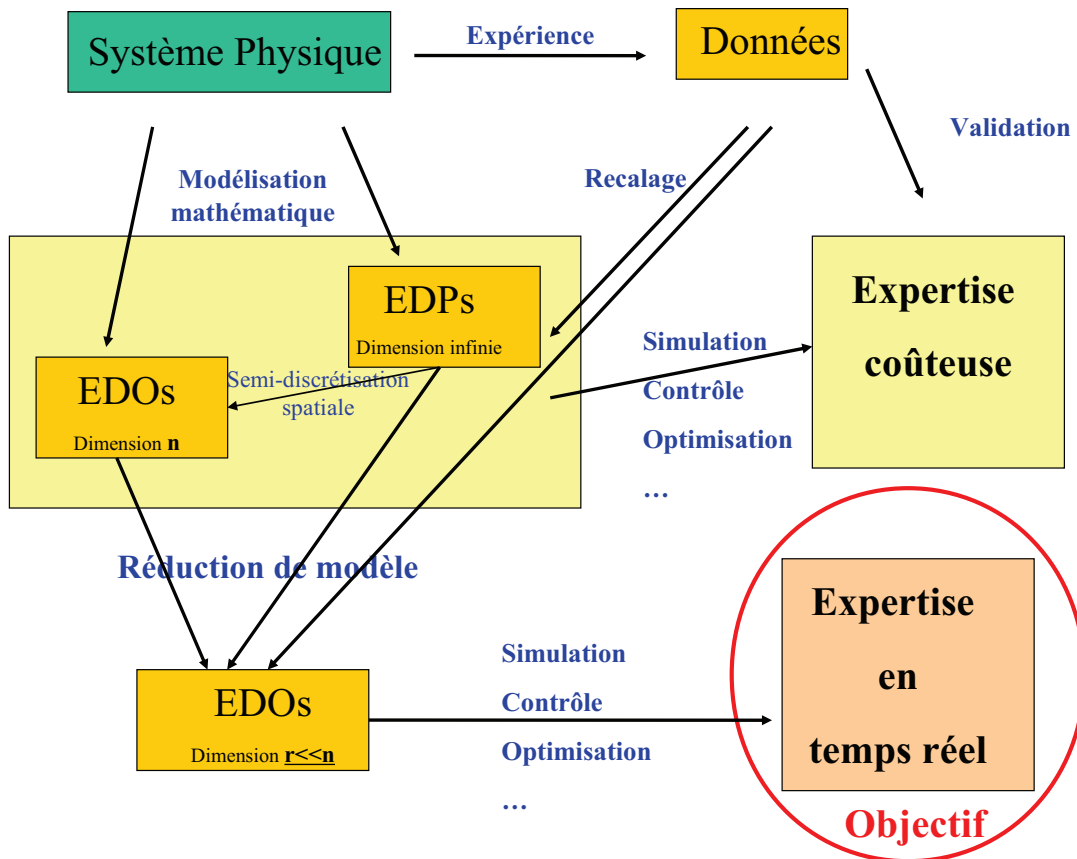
Système Physique

Expérience

Données

Validation

Recalage

Modélisation mathématique

EDPs
Dimension infinie

EDOs
Dimension **n**

Semi-discrétisation spatiale

Simulation
Contrôle
Optimisation
…

Expertise coûteuse

Réduction de modèle

EDOs
Dimension **r<<n**

Simulation
Contrôle
Optimisation
…

Expertise en temps réel

Objectif